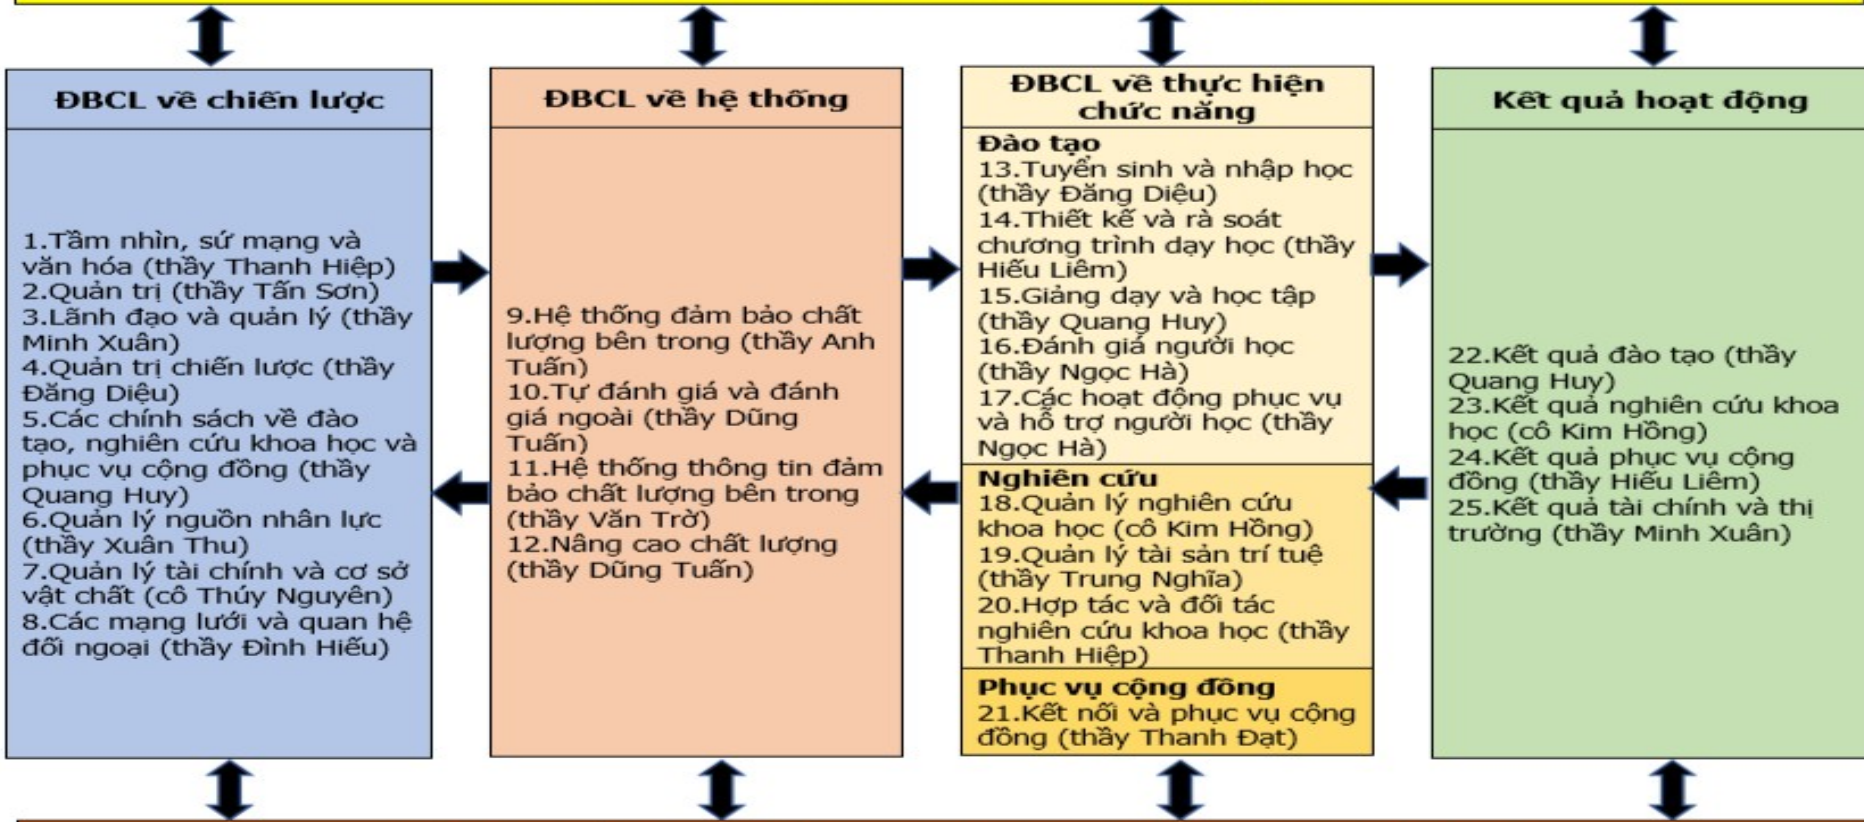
ĐBCL về chiến lược

1.Tầm nhìn, sứ mạng và văn hóa (thầy Thanh Hiệp)
2.Quản trị (thầy Tấn Sơn)
3.Lãnh đạo và quản lý (thầy Minh Xuân)
4.Quản trị chiến lược (thầy Đăng Diệu)
5.Các chính sách về đào tạo, nghiên cứu khoa học và phục vụ cộng đồng (thầy Quang Huy)
6.Quản lý nguồn nhân lực (thầy Xuân Thu)
7.Quản lý tài chính và cơ sở vật chất (cô Thúy Nguyên)
8.Các mạng lưới và quan hệ đối ngoại (thầy Đình Hiếu)

ĐBCL về hệ thống

9.Hệ thống đảm bảo chất lượng bên trong (thầy Anh Tuấn)
10.Tự đánh giá và đánh giá ngoài (thầy Dũng Tuấn)
11.Hệ thống thông tin đảm bảo chất lượng bên trong (thầy Văn Trờ)
12.Nâng cao chất lượng (thầy Dũng Tuấn)

ĐBCL về thực hiện chức năng

Đào tạo
13.Tuyển sinh và nhập học (thầy Đăng Diệu)
14.Thiết kế và rà soát chương trình dạy học (thầy Hiếu Liêm)
15.Giảng dạy và học tập (thầy Quang Huy)
16.Đánh giá người học (thầy Ngọc Hà)
17.Các hoạt động phục vụ và hỗ trợ người học (thầy Ngọc Hà)

Nghiên cứu
18.Quản lý nghiên cứu khoa học (cô Kim Hồng)
19.Quản lý tài sản trí tuệ (thầy Trung Nghĩa)
20.Hợp tác và đối tác nghiên cứu khoa học (thầy Thanh Hiệp)

Phục vụ cộng đồng
21.Kết nối và phục vụ cộng đồng (thầy Thanh Đạt)

Kết quả hoạt động

22.Kết quả đào tạo (thầy Quang Huy)
23.Kết quả nghiên cứu khoa học (cô Kim Hồng)
24.Kết quả phục vụ cộng đồng (thầy Hiếu Liêm)
25.Kết quả tài chính và thị trường (thầy Minh Xuân)